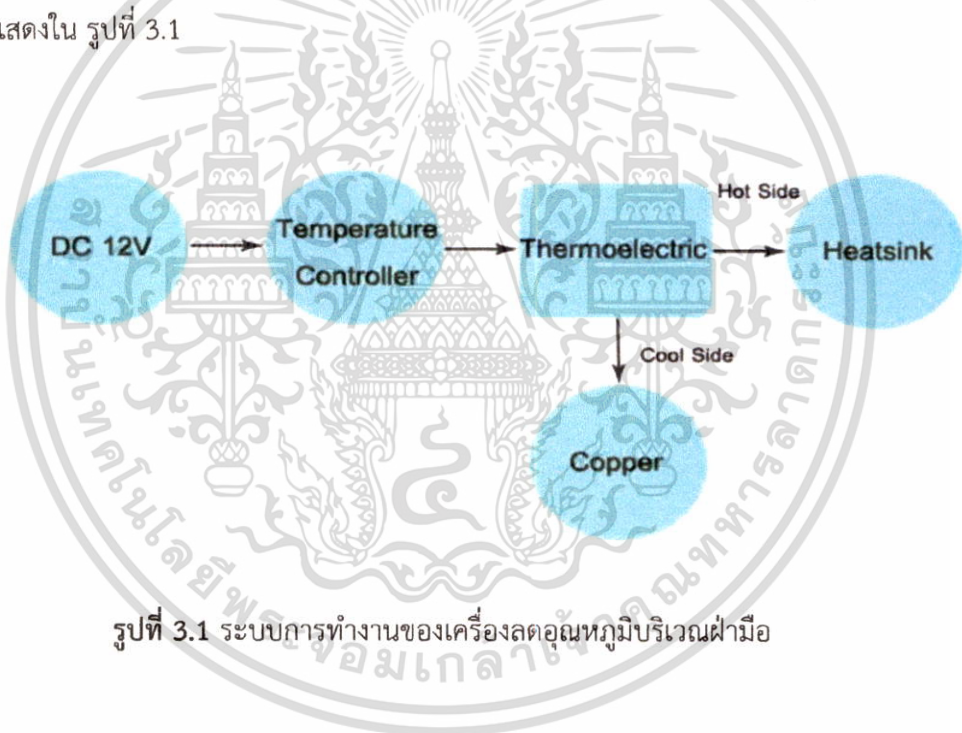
แสดงใน รูปที่ 3.1

DC 12V

Temperature Controller

Thermoelectric

Hot Side

Heatsink

Cool Side

Copper

รูปที่ 3.1 ระบบการทำงานของเครื่องลดอุณหภูมิบริเวณฝ่ามือ

มหาวิทยาลัยเทคโนโลยีพระจอมเกล้าเจ้าคุณทหารลาดกระบัง